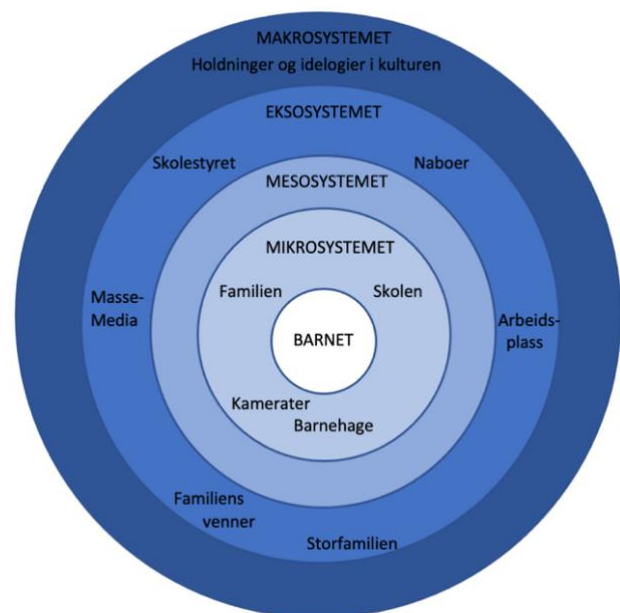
MAKROSYSTEMET
Holdninger og idelogier i kulturen

EKSOSYSTEMET

Skolestyret

Naboer

MESOSYSTEMET

MIKROSYSTEMET

Familien

Skolen

Masse-Media

BARNET

Arbeids-plass

Kamerater

Barnehage

Familiens venner

Storfamilien